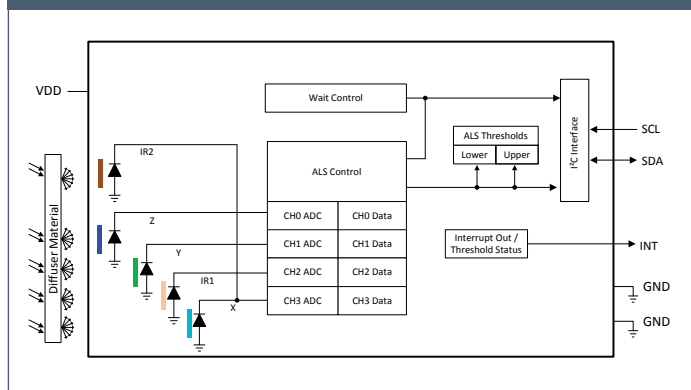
VDD

Wait Control

ALS Thresholds

Lower

Upper

I²C Interface

SCL

SDA

IR2

ALS Control

Diffuser Material

Z

CH0 ADC

CH0 Data

Y

CH1 ADC

CH1 Data

IR1

CH2 ADC

CH2 Data

X

CH3 ADC

CH3 Data

Interrupt Out / Threshold Status

INT

GND

GND